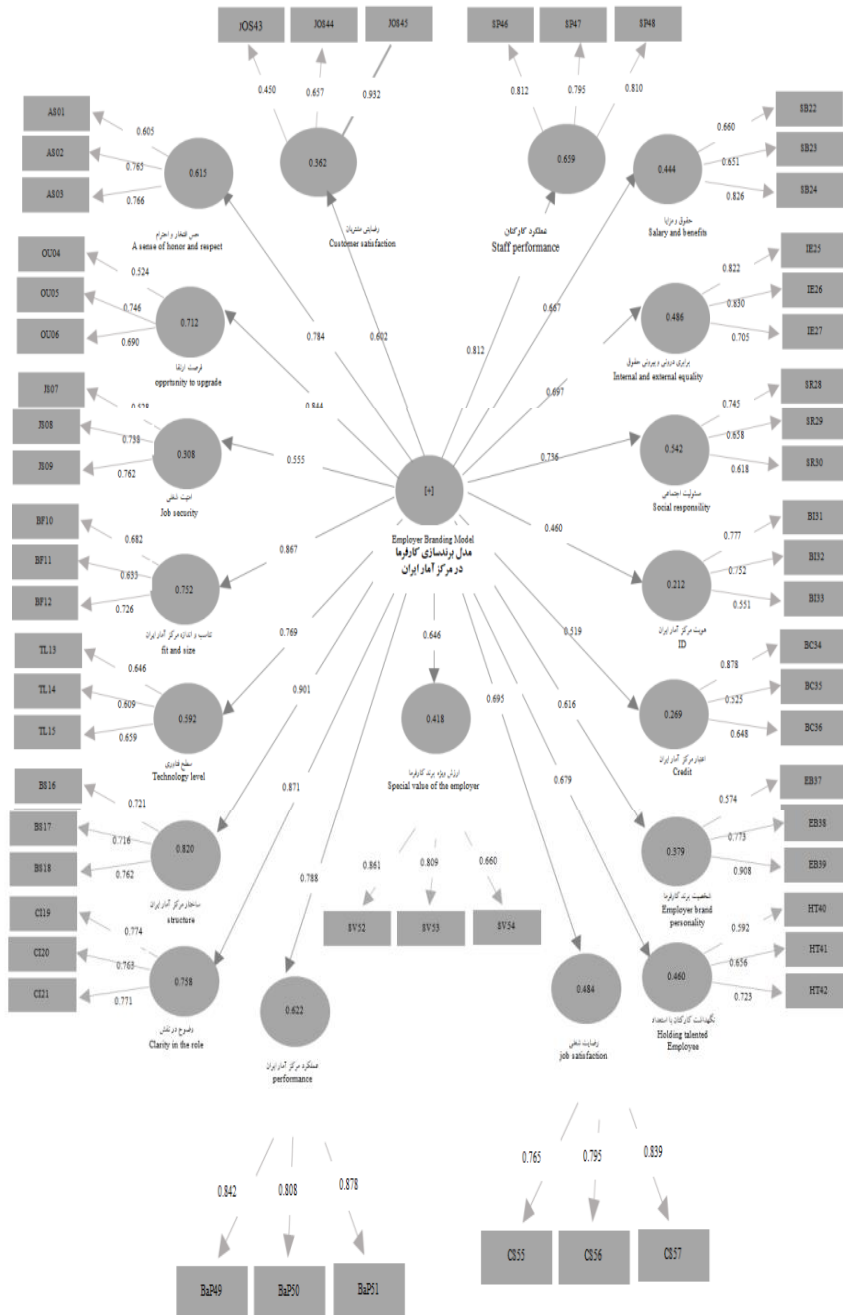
JOS43 JOS44 JOS45
0.450 0.657 0.932
0.362
رضایت مشتریان
Customer satisfaction

SP46 SP47 SP48
0.812 0.795 0.810
0.659
عملکرد کارکنان
Staff performance

AS01 AS02 AS03
0.605 0.765 0.766
0.615
حس افتخار و احترام
A sense of honor and respect

SB22 SB23 SB24
0.660 0.651 0.826
0.444
حقوق و مزایا
Salary and benefits

OU04 OU05 OU06
0.524 0.746 0.690
0.712
فرصت ارتقا
opprtunity to upgrade

IE25 IE26 IE27
0.822 0.830 0.705
0.486
برابری درونی و بیرونی حقوق
Internal and external equality

JS07 JS08 JS09
0.528 0.738 0.762
0.308
امنیت شغلی
Job security

SR28 SR29 SR30
0.745 0.658 0.618
0.542
مسئولیت اجتماعی
Social responsility

0.784 0.602 0.812 0.667 0.697 0.844 0.555 0.736 0.460

[+]
Employer Branding Model
مدل برندسازی کارفرما در مرکز آمار ایران

BF10 BF11 BF12
0.682 0.633 0.726
0.752
تناسب و اندازه مرکز آمار ایران
fit and size

BI31 BI32 BI33
0.777 0.752 0.551
0.212
هویت مرکز آمار ایران
ID

0.867 0.646 0.519

TL13 TL14 TL15
0.646 0.609 0.659
0.592
سطح فناوری
Technology level

0.769

0.418
ارزش ویژه برند کارفرما
Special value of the employer

BC34 BC35 BC36
0.878 0.525 0.648
0.269
اعتبار مرکز آمار ایران
Credit

0.901 0.695 0.616 0.679

BS16 BS17 BS18
0.721 0.716 0.762
0.820
ساختار مرکز آمار ایران
structure

EB37 EB38 EB39
0.574 0.773 0.908
0.379
شخصیت برند کارفرما
Employer brand personality

0.871 0.788
0.861 0.809 0.660
SV52 SV53 SV54

CI19 CI20 CI21
0.774 0.763 0.771
0.758
وضوح در نقش
Clarity in the role

0.622
عملکرد مرکز آمار ایران
performance

0.484
رضایت شغلی
job satisfaction

HT40 HT41 HT42
0.592 0.656 0.723
0.460
نگهداشت کارکنان با استعداد
Holding talented Employee

0.765 0.795 0.839
CS55 CS56 CS57

0.842 0.808 0.878
BaP49 BaP50 BaP51